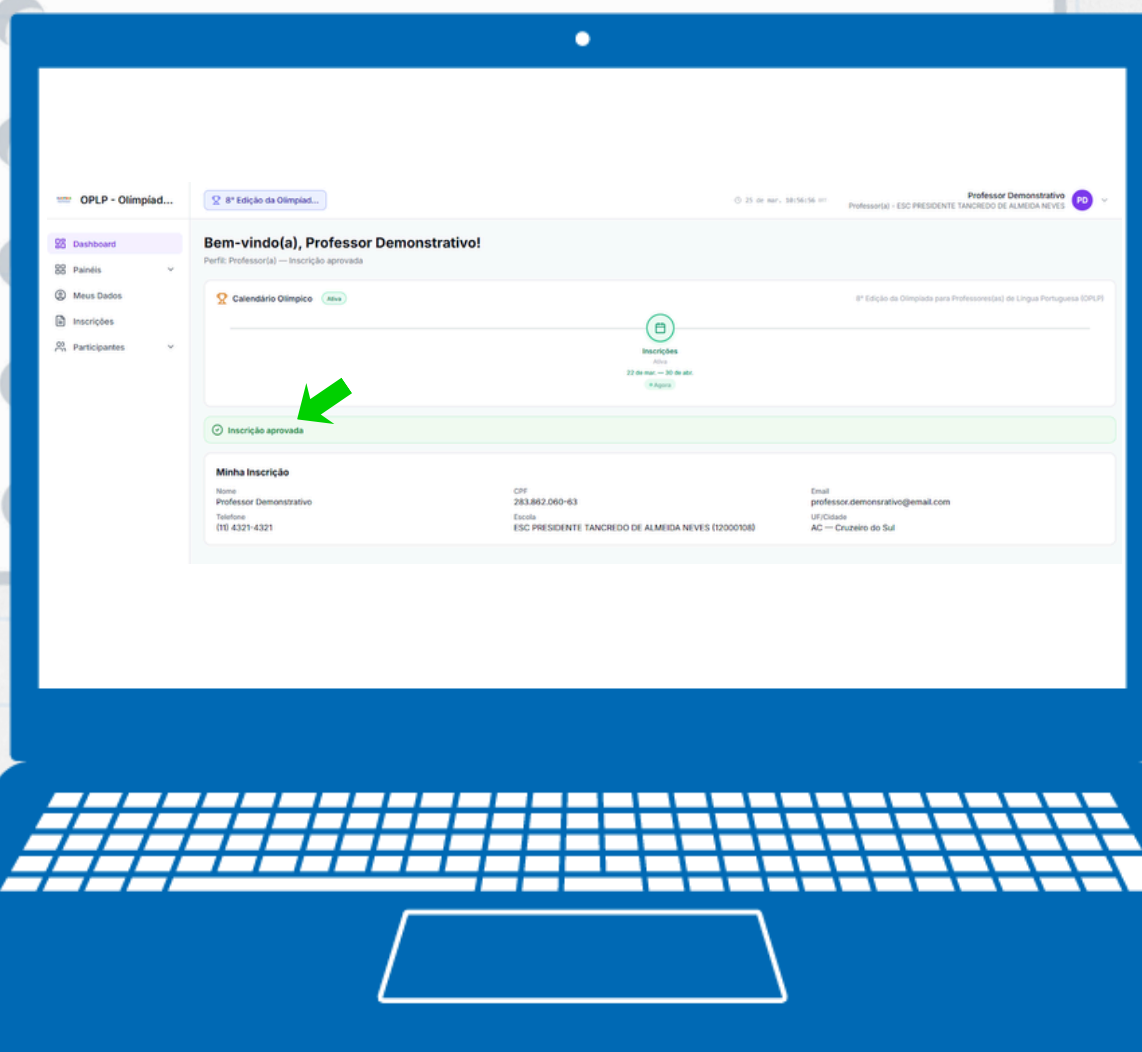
OPLP - Olimpíad...

8ª Edição da Olimpíad...

25 de mar. 10:56:56 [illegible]

Professor Demonstrativo
Professor(a) - ESC PRESIDENTE TANCREDO DE ALMEIDA NEVES

PD

Dashboard
Painéis
Meus Dados
Inscrições
Participantes

Bem-vindo(a), Professor Demonstrativo!
Perfil: Professor(a) — Inscrição aprovada

Calendário Olímpico Ativa

8ª Edição da Olimpíada para Professores(as) de Língua Portuguesa (OPLP)

Inscrições
Ativa
22 de mar. — 30 de abr.
• Agora

Inscrição aprovada

Minha Inscrição

| Nome | CPF | Email |
|---|---|---|
| Professor Demonstrativo | 283.862.060-63 | professor.demonsrativo@email.com |
| Telefone | Escola | UF/Cidade |
| (11) 4321-4321 | ESC PRESIDENTE TANCREDO DE ALMEIDA NEVES (12000108) | AC — Cruzeiro do Sul |